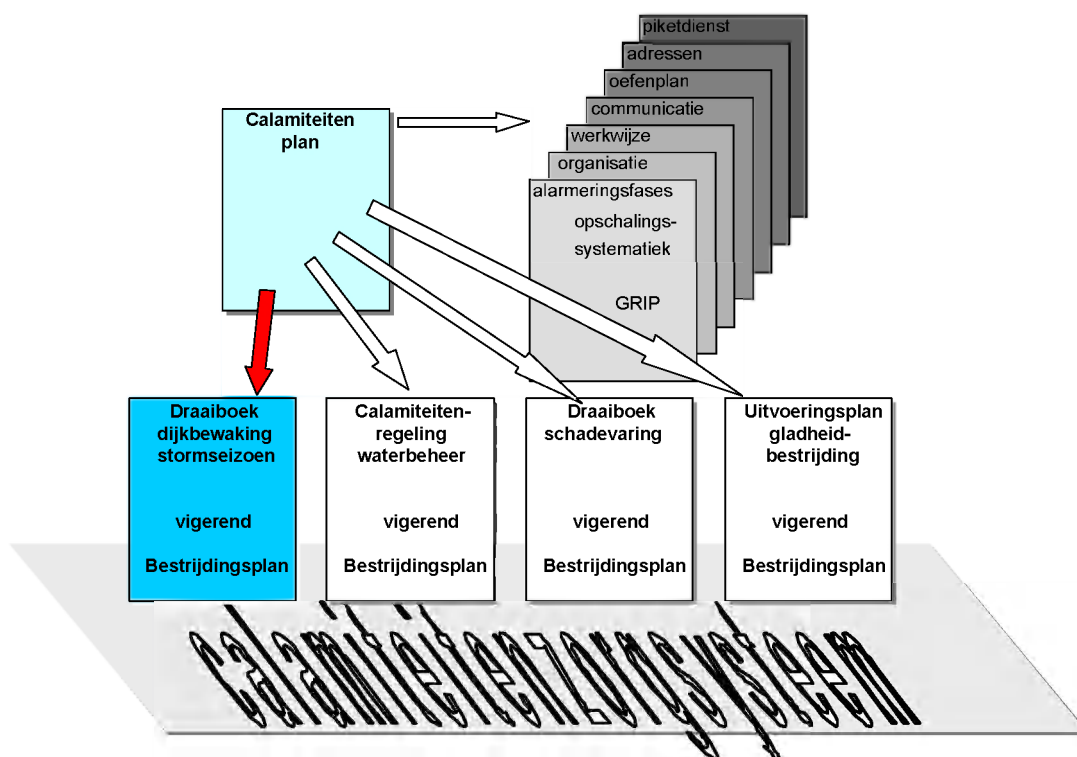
piketdienst
adressen
oefenplan
communicatie
werkwijze
organisatie
alarmeringsfases
opschalingssystematiek
GRIP

Calamiteiten plan

Draaiboek dijkbewaking stormseizoen

vigerend

Bestrijdingsplan

Calamiteitenregeling waterbeheer

vigerend

Bestrijdingsplan

Draaiboek schadevaring

vigerend

Bestrijdingsplan

Uitvoeringsplan gladheidbestrijding

vigerend

Bestrijdingsplan

calamiteitenzorgsysteem